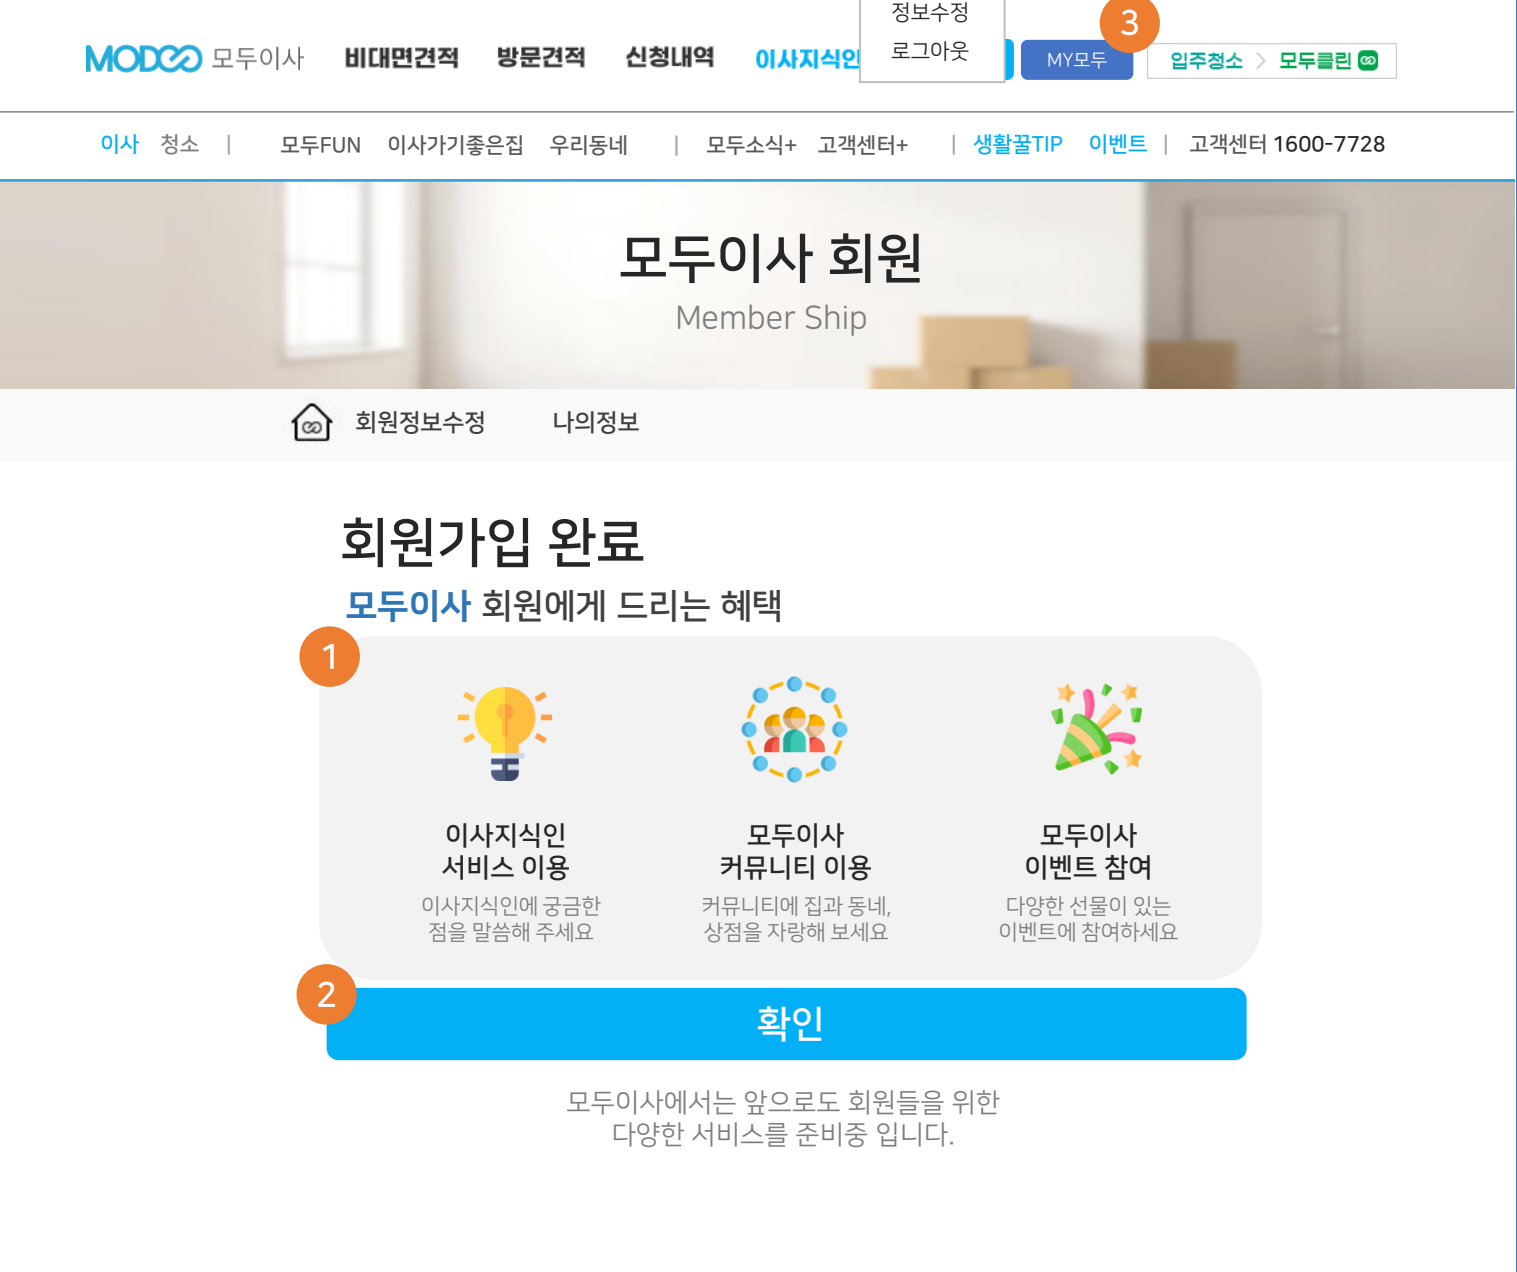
MODOO 모두이사 비대면견적 방문견적 신청내역 이사지식인 정보수정 로그아웃 MY모두 3 입주청소 > 모두클린

이사 청소 | 모두FUN 이사가기좋은집 우리동네 | 모두소식+ 고객센터+ | 생활꿀TIP 이벤트 | 고객센터 1600-7728

모두이사 회원

Member Ship

회원정보수정 나의정보

회원가입 완료

모두이사 회원에게 드리는 혜택

1

이사지식인
서비스 이용
이사지식인에 궁금한 점을 말씀해 주세요

모두이사
커뮤니티 이용
커뮤니티에 집과 동네, 상점을 자랑해 보세요

모두이사
이벤트 참여
다양한 선물이 있는 이벤트에 참여하세요

2

확인

모두이사에서는 앞으로도 회원들을 위한
다양한 서비스를 준비중 입니다.